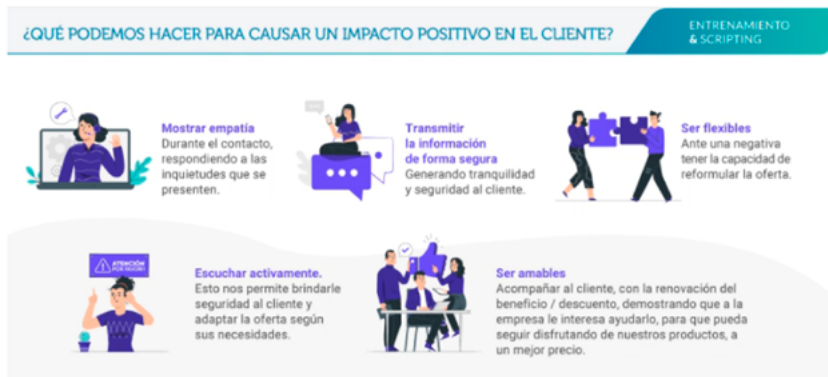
¿QUÉ PODEMOS HACER PARA CAUSAR UN IMPACTO POSITIVO EN EL CLIENTE?

ENTRENAMIENTO & SCRIPTING

Mostrar empatía
Durante el contacto, respondiendo a las inquietudes que se presenten.

Transmitir la información de forma segura
Generando tranquilidad y seguridad al cliente.

Ser flexibles
Ante una negativa tener la capacidad de reformular la oferta.

ATENCIÓN POR FAVOR!

Escuchar activamente.
Esto nos permite brindarle seguridad al cliente y adaptar la oferta según sus necesidades.

Ser amables
Acompañar al cliente, con la renovación del beneficio / descuento, demostrando que a la empresa le interesa ayudarlo, para que pueda seguir disfrutando de nuestros productos, a un mejor precio.